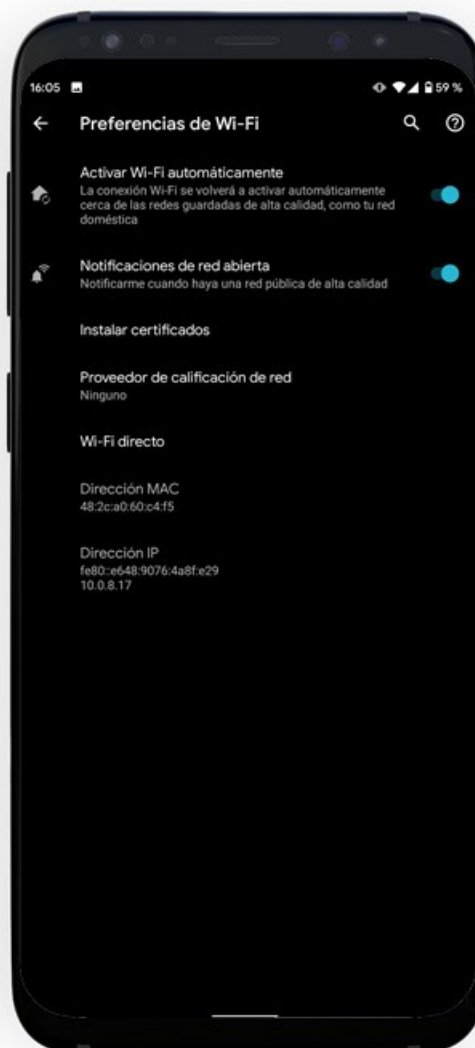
16:05

59 %

Preferencias de Wi-Fi

Activar Wi-Fi automáticamente
La conexión Wi-Fi se volverá a activar automáticamente cerca de las redes guardadas de alta calidad, como tu red doméstica

Notificaciones de red abierta
Notificarme cuando haya una red pública de alta calidad

Instalar certificados

Proveedor de calificación de red
Ninguno

Wi-Fi directo

Dirección MAC
48:2c:a0:60:c4:f5

Dirección IP
fe80::e648:9076:4a8f:e29
10.0.8.17